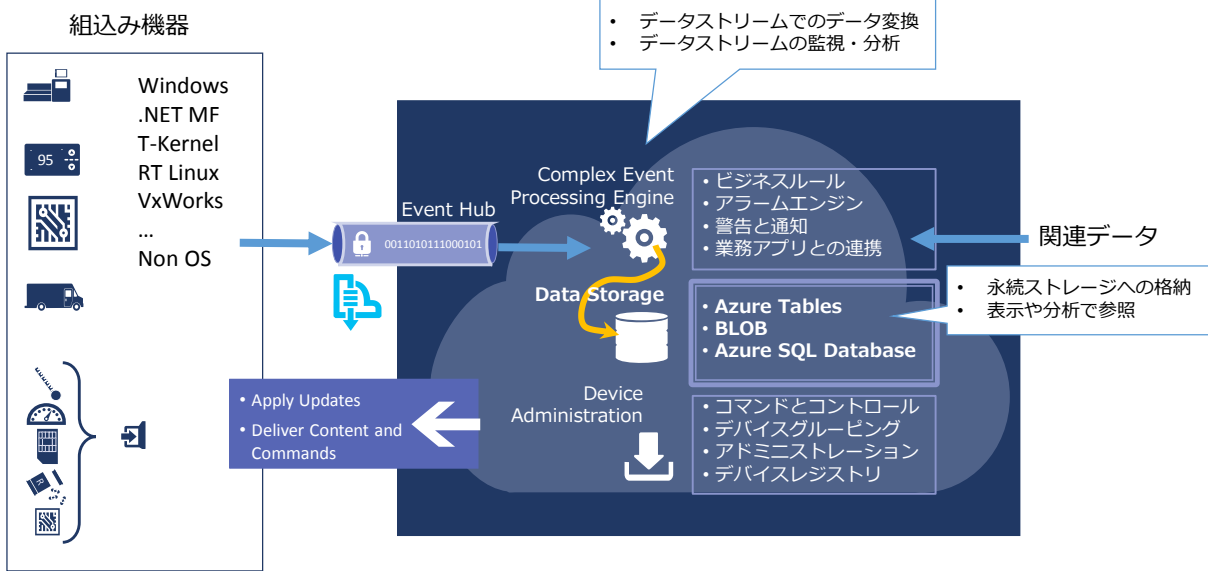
組込み機器

Windows
.NET MF
T-Kernel
RT Linux
VxWorks
…
Non OS

95

• データストリームでのデータ変換
• データストリームの監視・分析

Event Hub

0011010111000101

Complex Event Processing Engine

• ビジネスルール
• アラームエンジン
• 警告と通知
• 業務アプリとの連携

関連データ

Data Storage

• Azure Tables
• BLOB
• Azure SQL Database

• 永続ストレージへの格納
• 表示や分析で参照

Device Administration

• Apply Updates
• Deliver Content and Commands

• コマンドとコントロール
• デバイスグルーピング
• アドミニストレーション
• デバイスレジストリ